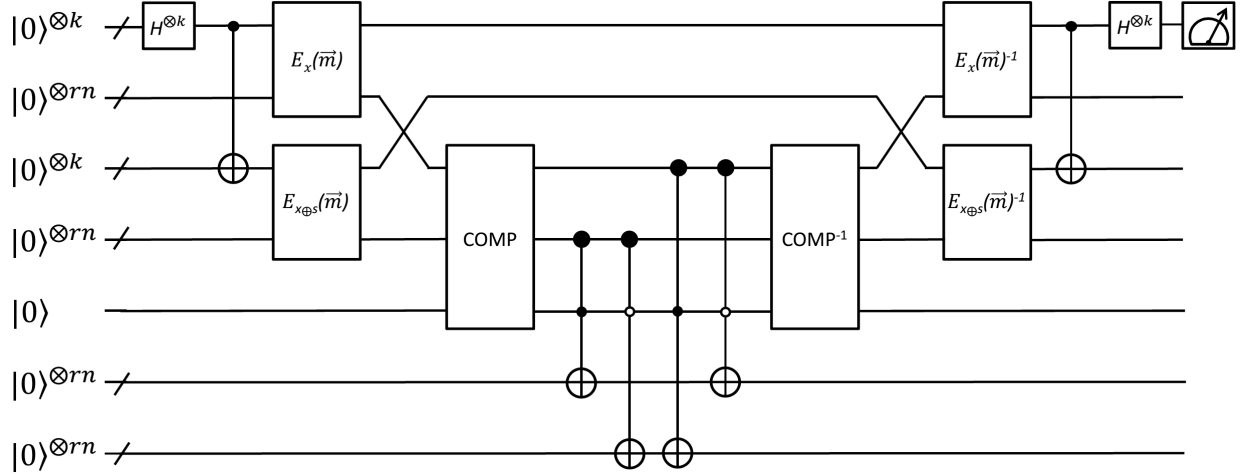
$|0\rangle^{\otimes k}$
$|0\rangle^{\otimes rn}$
$|0\rangle^{\otimes k}$
$|0\rangle^{\otimes rn}$
$|0\rangle$
$|0\rangle^{\otimes rn}$
$|0\rangle^{\otimes rn}$

$H^{\otimes k}$

$E_x(\vec{m})$

$E_{x\oplus s}(\vec{m})$

COMP

COMP-1

$E_x(\vec{m})^{-1}$

$E_{x\oplus s}(\vec{m})^{-1}$

$H^{\otimes k}$